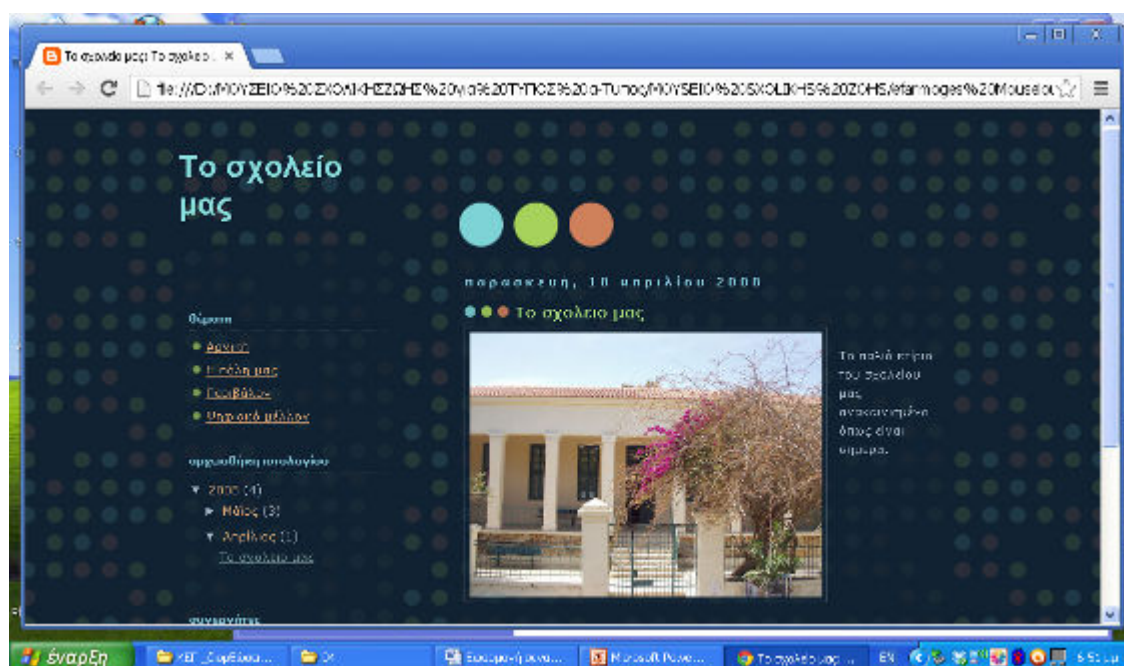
Το σχολείο μας: Το σχολεί ×

file:///D:/MOYZEIO%20ΣΧΟΛΙΚΗΣ%20ΖΩΗΣ%20για%20ΤΥΠΟΣ%20a-Tynog/MOYSEIO%20SXOLIKHS%20ZOHS/efarmoges%20Mouseiou

Το σχολείο μας

παρασκευή, 10 απριλίου 2009

Το σχολείο μας

θέματα

Αρχική

Η πόλη μας

Το παλιό κτίριο του σχολείου μας ανακαινισμένο όπως είναι σήμερα.

αρχειοθήκη ιστολογίου

▼ 2009 (4)

► Μάιος (3)

▼ Απρίλιος (1)

Το σχολείο μας

συνεργάτες

έναρξη

Microsoft Powe...

Το σχολείο μας

EN

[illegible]